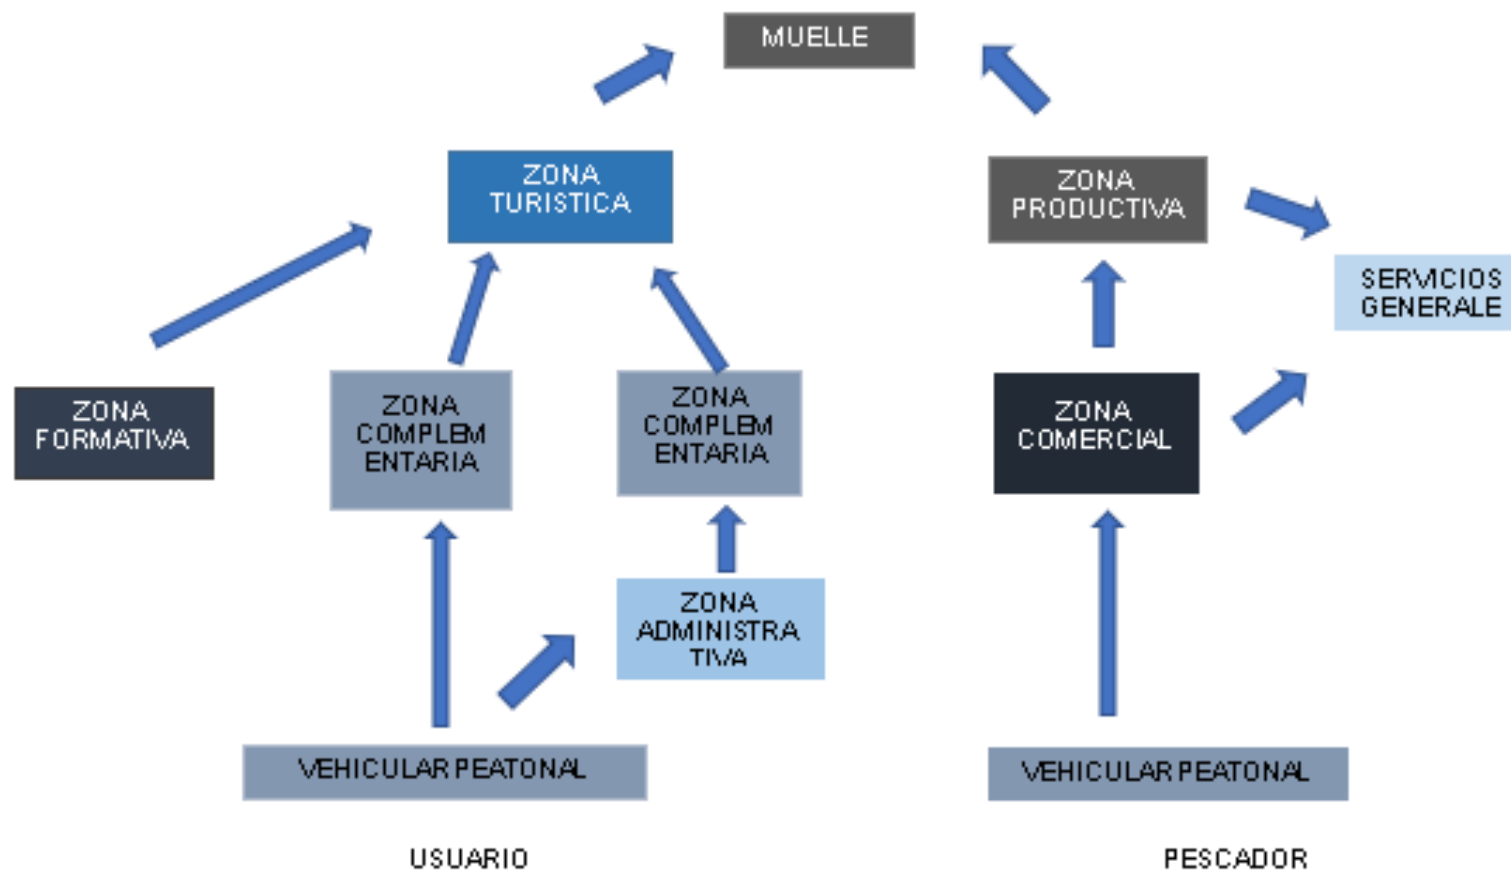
MUELLE

ZONA TURISTICA

ZONA PRODUCTIVA

SERVICIOS GENERALE

ZONA FORMATIVA

ZONA COMPLEM ENTARIA

ZONA COMPLEM ENTARIA

ZONA COMERCIAL

ZONA ADMINISTRA TIVA

VEHICULAR PEATONAL

VEHICULAR PEATONAL

USUARIO

PESCADOR